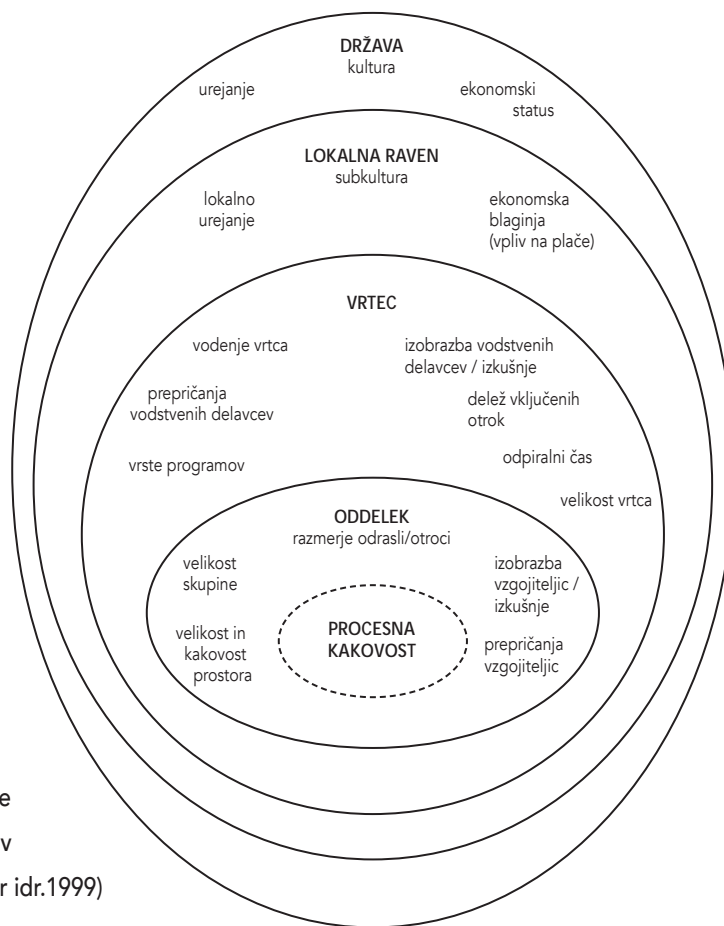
DRŽAVA
kultura

urejanje

ekonomski status

LOKALNA RAVEN
subkultura

lokalno urejanje

ekonomska blaginja (vpliv na plače)

VRTEC

vodenje vrtca

izobrazba vodstvenih delavcev / izkušnje

prepričanja vodstvenih delavcev

delež vključenih otrok

vrste programov

odpiralni čas

velikost vrtca

ODDELEK
razmerje odrasli/otroci

velikost skupine

izobrazba vzgojiteljic / izkušnje

velikost in kakovost prostora

PROCESNA KAKOVOST

prepričanja vzgojiteljic

e

v

r idr.1999)